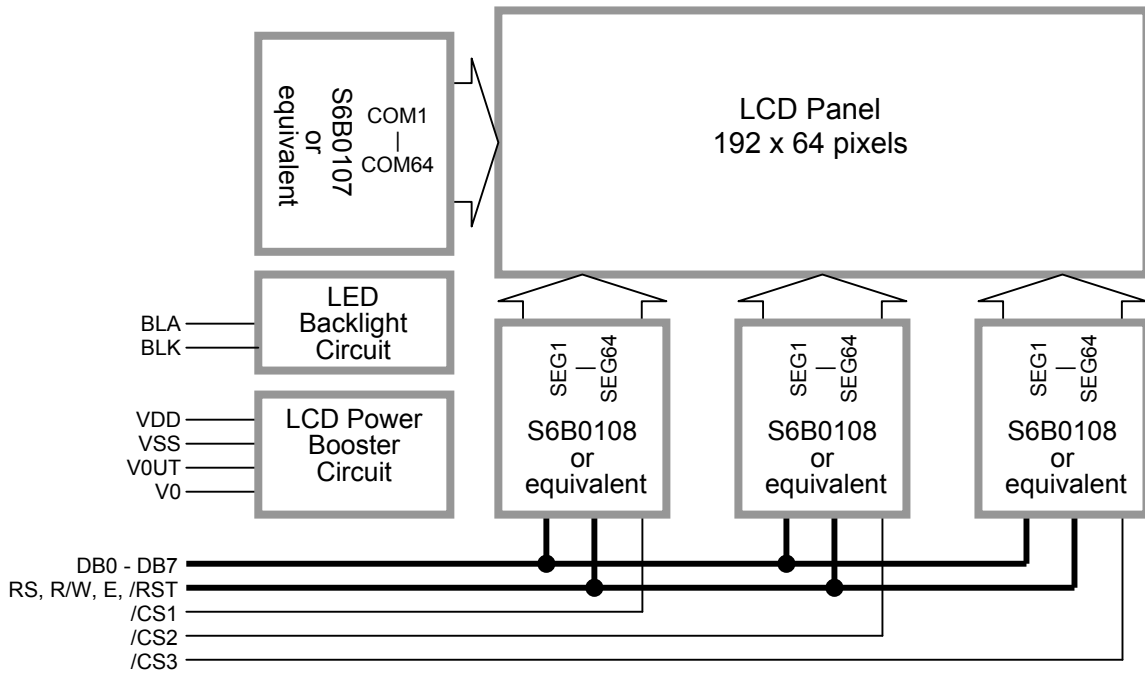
S6B0107
or
equivalent

COM1
—
COM64

LCD Panel
192 x 64 pixels

BLA
BLK

LED
Backlight
Circuit

VDD
VSS
V0UT
V0

LCD Power
Booster
Circuit

SEG1
—
SEG64

S6B0108
or
equivalent

SEG1
—
SEG64

S6B0108
or
equivalent

SEG1
—
SEG64

S6B0108
or
equivalent

DB0 - DB7
RS, R/W, E, /RST
/CS1
/CS2
/CS3